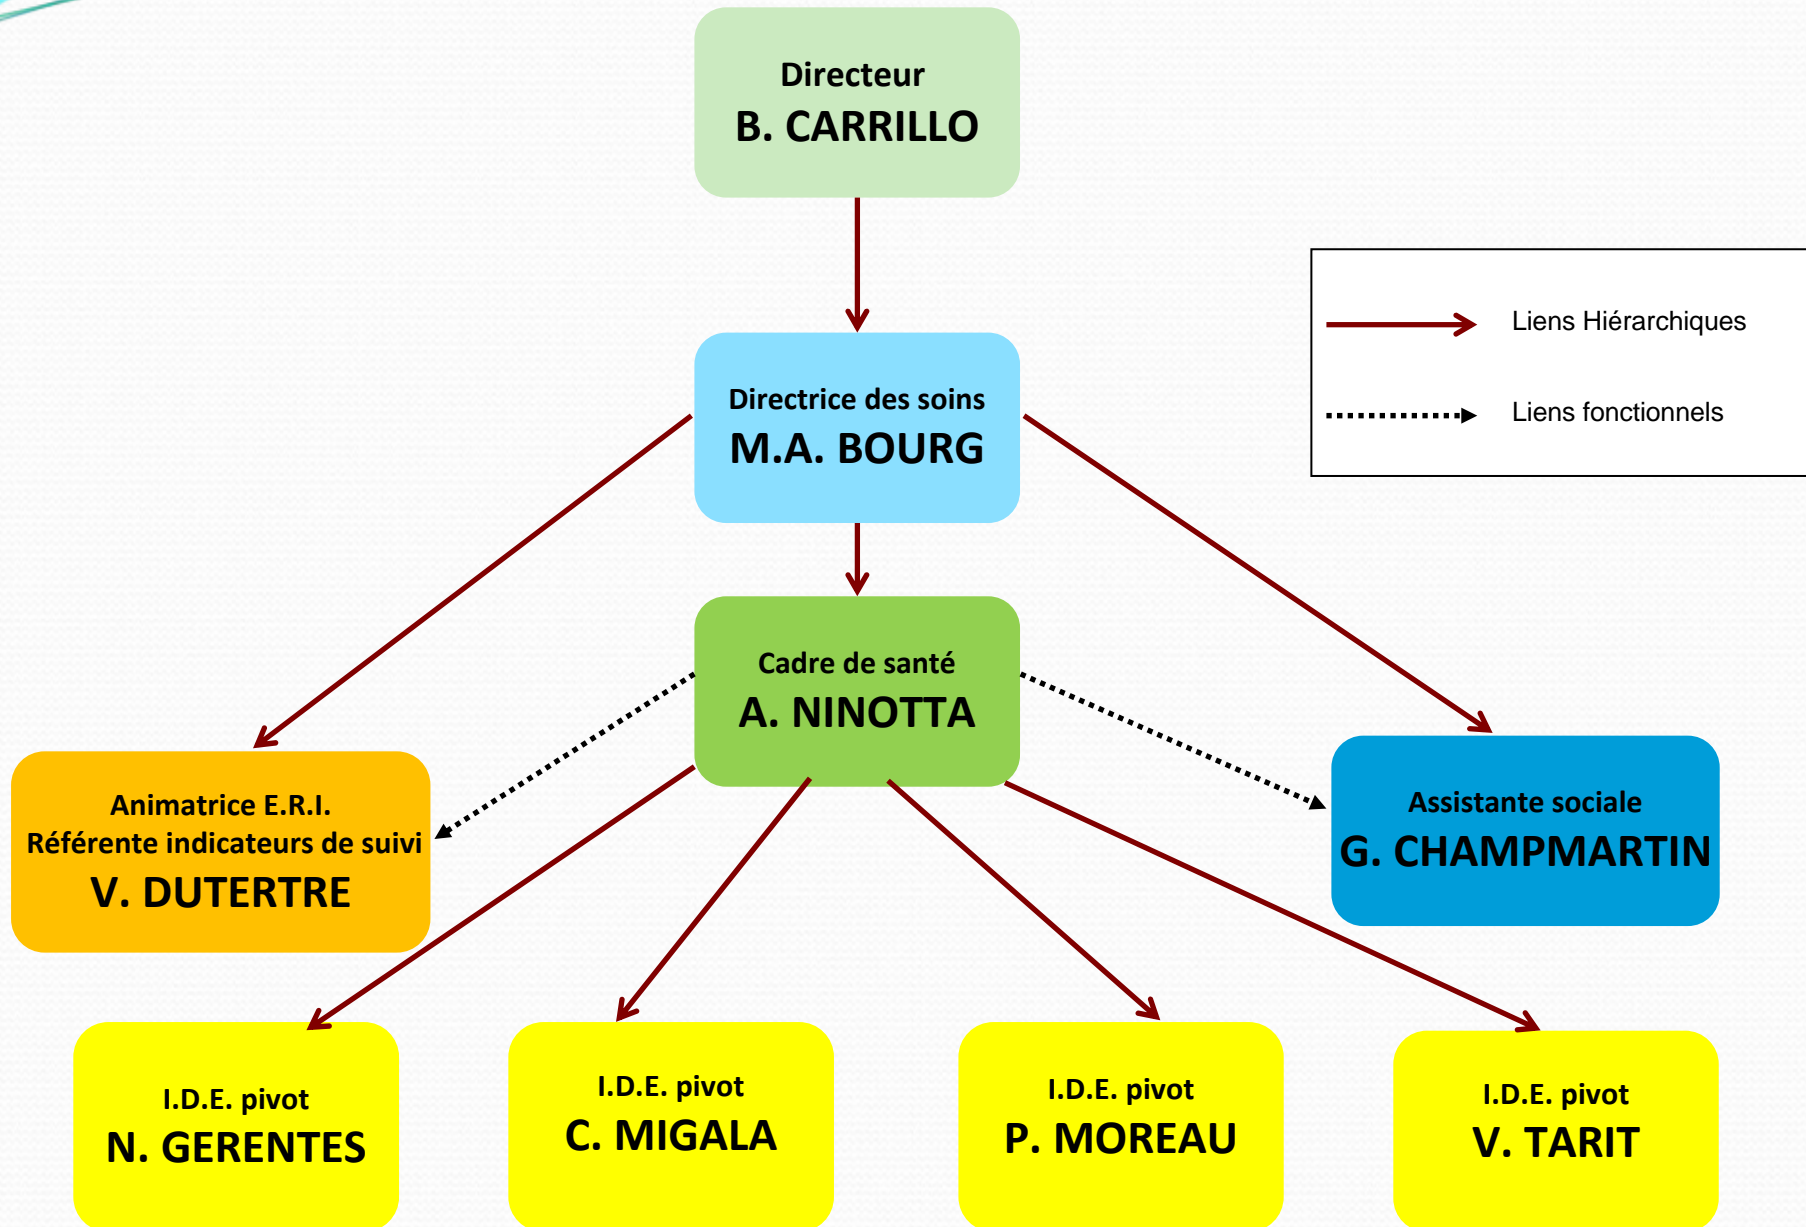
Directeur
B. CARRILLO

Liens Hiérarchiques

Liens fonctionnels

Directrice des soins
M.A. BOURG

Cadre de santé
A. NINOTTA

Animatrice E.R.I.
Référente indicateurs de suivi
V. DUTERTRE

Assistante sociale
G. CHAMPMARTIN

I.D.E. pivot
N. GERENTES

I.D.E. pivot
C. MIGALA

I.D.E. pivot
P. MOREAU

I.D.E. pivot
V. TARIT